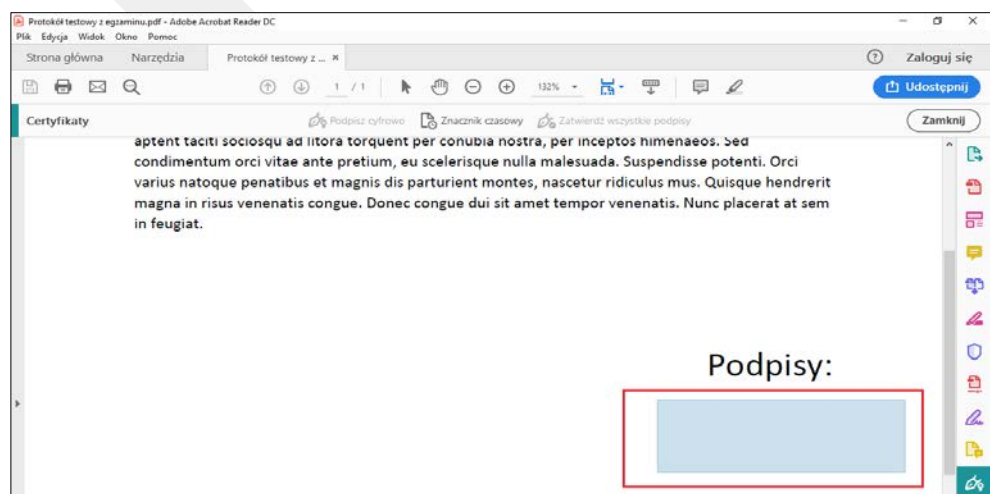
Protokół testowy z egzaminu.pdf - Adobe Acrobat Reader DC
Plik Edycja Widok Okno Pomoc

Strona główna Narzędzia Protokół testowy z ... ×

? Zaloguj się

1 / 1 132%

Udostępnij

Certyfikaty Podpisz cyfrowo Znacznik czasowy Zatwierdź wszystkie podpisy Zamknij

aptent taciti sociosqu ad litora torquent per conubia nostra, per inceptos himenaeos. Sed condimentum orci vitae ante pretium, eu scelerisque nulla malesuada. Suspendisse potenti. Orci varius natoque penatibus et magnis dis parturient montes, nascetur ridiculus mus. Quisque hendrerit magna in risus venenatis congue. Donec congue dui sit amet tempor venenatis. Nunc placerat at sem in feugiat.

Podpisy: